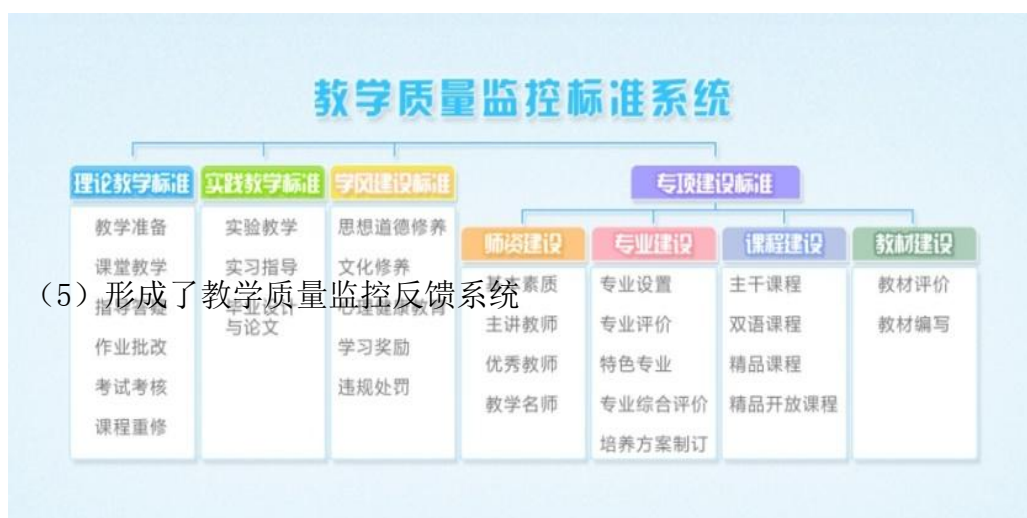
教学质量监控标准系统

理论教学标准

教学准备

课堂教学

指导答疑

作业批改

考试考核

课程重修

实践教学标准

实验教学

实习指导

毕业设计与论文

学风建设标准

思想道德修养

文化修养

心理健康教育

学习奖励

违规处罚

专项建设标准

师资建设

基本素质

主讲教师

优秀教师

教学名师

专业建设

专业设置

专业评价

特色专业

专业综合评价

培养方案制订

课程建设

主干课程

双语课程

精品课程

精品开放课程

教材建设

教材评价

教材编写

（5）形成了教学质量监控反馈系统